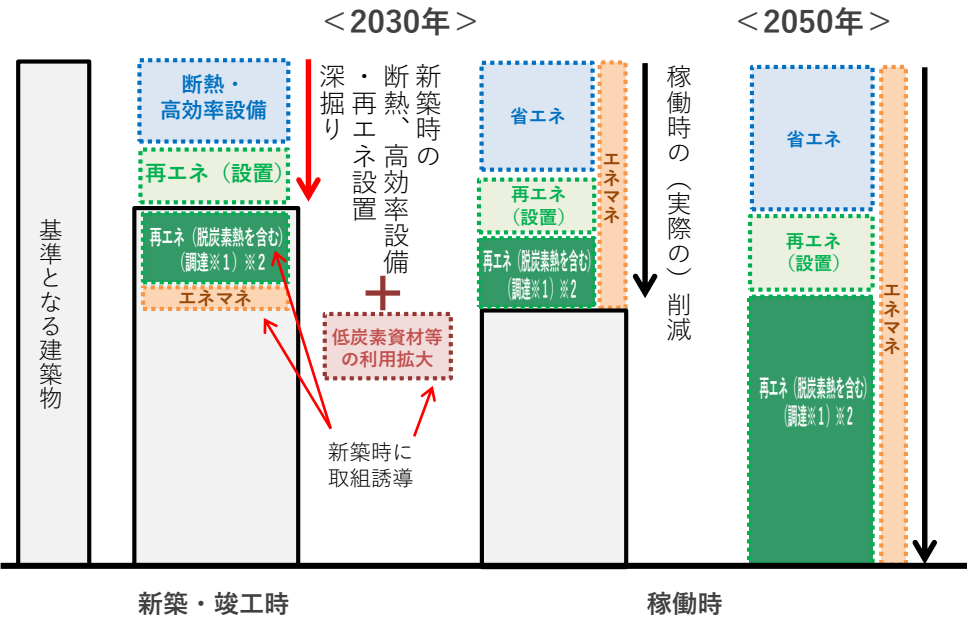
＜2030年＞

＜2050年＞

基準となる建築物

断熱・高効率設備

再エネ（設置）

再エネ（脱炭素熱を含む）（調達※1）※2

エネマネ

深掘り

新築時の断熱、高効率設備・再エネ設置

＋

低炭素資材等の利用拡大

新築時に取組誘導

省エネ

再エネ（設置）

再エネ（脱炭素熱を含む）（調達※1）※2

エネマネ

稼働時の（実際の）削減

省エネ

再エネ（設置）

再エネ（脱炭素熱を含む）（調達※1）※2

エネマネ

新築・竣工時

稼働時